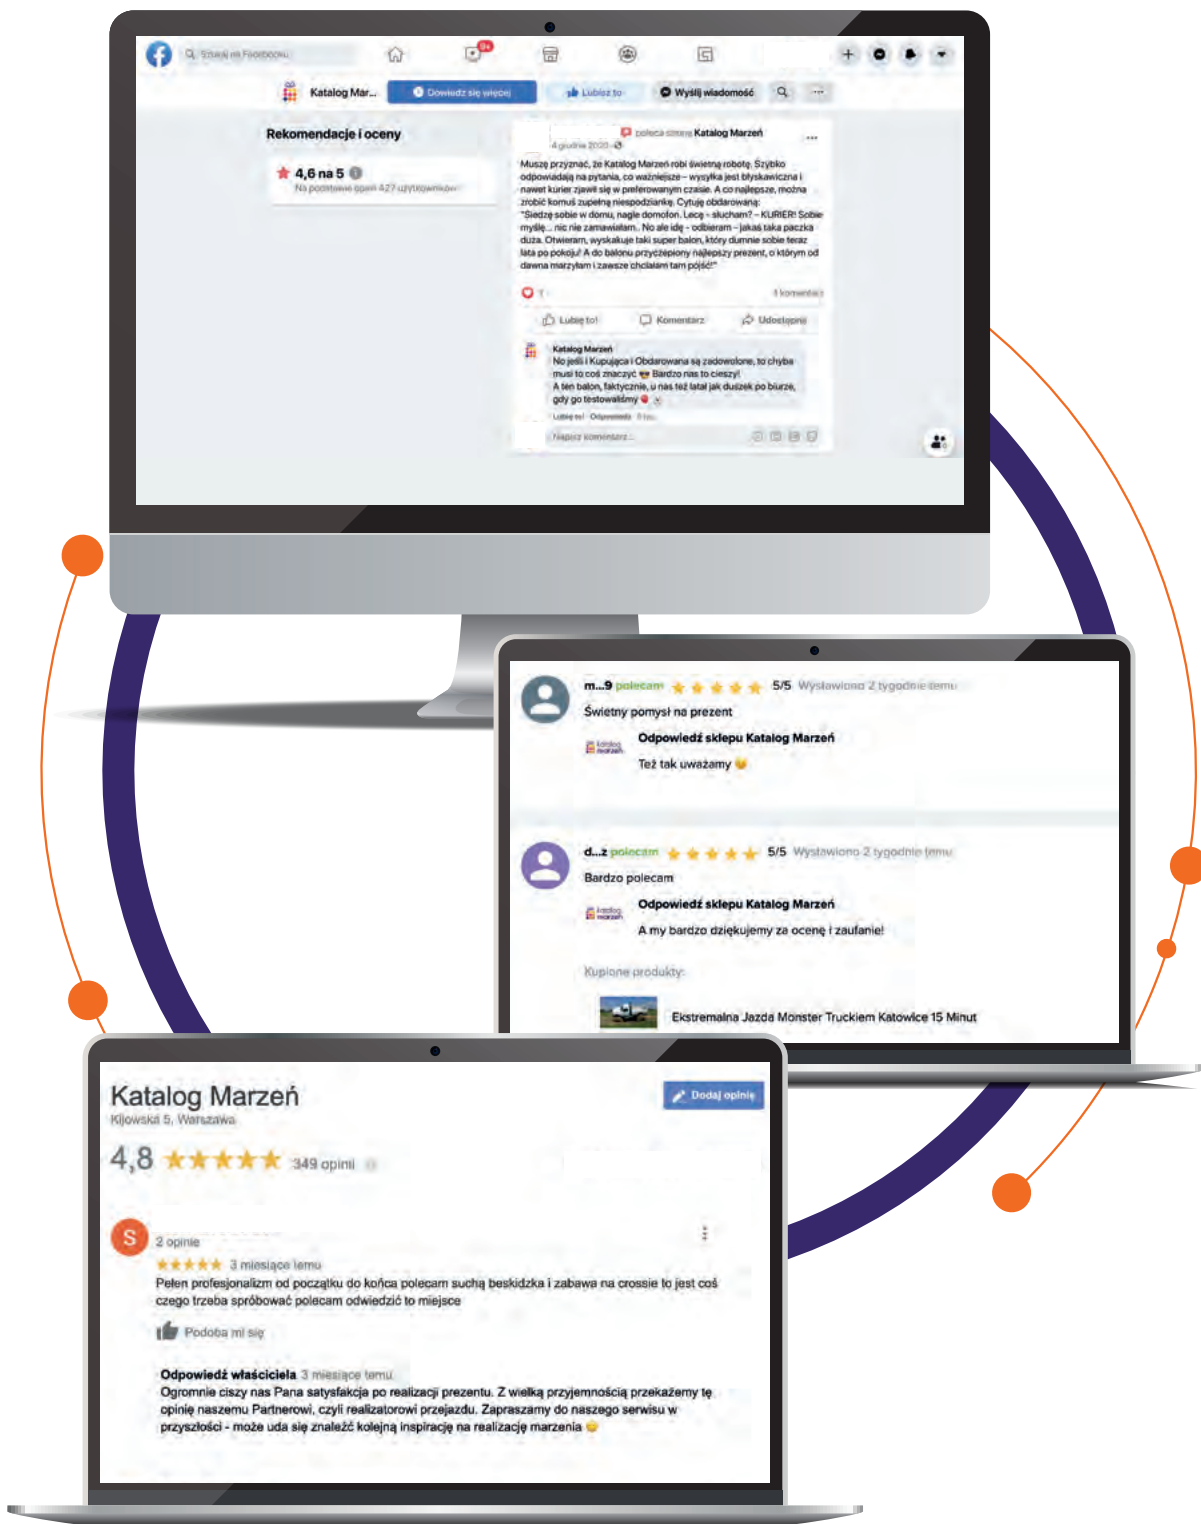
Szukaj na Facebooku

9+

Katalog Mar...

Dowiedz się więcej

Lubisz to

Wyślij wiadomość

Rekomendacje i oceny

4,6 na 5

Na podstawie opinii 427 użytkowników

poleca stronę Katalog Marzeń

4 grudnia 2020

Muszę przyznać, że Katalog Marzeń robi świetną robotę. Szybko odpowiadają na pytania, co ważniejsze – wysyłka jest błyskawiczna i nawet kurier zjawił się w preferowanym czasie. A co najlepsze, można zrobić komuś zupełną niespodziankę. Cytuję obdarowaną: "Siedzę sobie w domu, nagle domofon. Lecę - słucham? – KURIER! Sobie myślę... nic nie zamawiałam.. No ale idę - odbieram – jakaś taka paczka duża. Otwieram, wyskakuje taki super balon, który dumnie sobie teraz lata po pokoju! A do balonu przyczepiony najlepszy prezent, o którym od dawna marzyłam i zawsze chciałam tam pójść!"

1 komentarz

Lubię to!

Komentarz

Udostępnij

Katalog Marzeń

No jeśli i Kupująca i Obdarowana są zadowolone, to chyba musi to coś znaczyć Bardzo nas to cieszy!
A ten balon, faktycznie, u nas też latał jak duszek po biurze, gdy go testowaliśmy

Lubię to! Odpowiedz

Napisz komentarz...

m...9 polecam 5/5 Wystawiono 2 tygodnie temu

Świetny pomysł na prezent

Odpowiedź sklepu Katalog Marzeń

Też tak uważamy

d...z polecam 5/5 Wystawiono 2 tygodnie temu

Bardzo polecam

Odpowiedź sklepu Katalog Marzeń

A my bardzo dziękujemy za ocenę i zaufanie!

Kupione produkty:

Ekstremalna Jazda Monster Truckiem Katowice 15 Minut

Katalog Marzeń

Kijowska 5, Warszawa

Dodaj opinię

4,8 349 opinii

S

2 opinie

3 miesiące temu

Pełen profesjonalizm od początku do końca polecam suchą beskidzka i zabawa na crossie to jest coś czego trzeba spróbować polecam odwiedzić to miejsce

Podoba mi się

Odpowiedź właściciela 3 miesiące temu

Ogromnie cieszy nas Pana satysfakcja po realizacji prezentu. Z wielką przyjemnością przekażemy tę opinię naszemu Partnerowi, czyli realizatorowi przejazdu. Zapraszamy do naszego serwisu w przyszłości - może uda się znaleźć kolejną inspirację na realizację marzenia